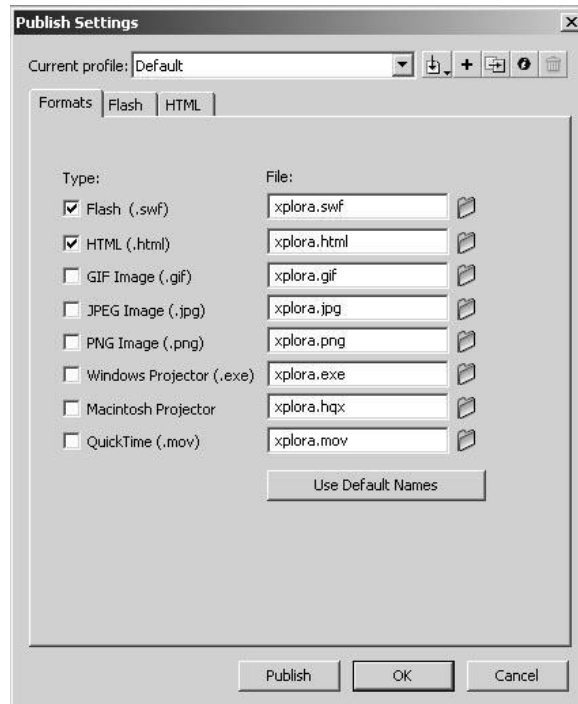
Publish Settings

Current profile: Default

Formats | Flash | HTML

Type:

File:

☑ Flash (.swf) xplora.swf

☑ HTML (.html) xplora.html

☐ GIF Image (.gif) xplora.gif

☐ JPEG Image (.jpg) xplora.jpg

☐ PNG Image (.png) xplora.png

☐ Windows Projector (.exe) xplora.exe

☐ Macintosh Projector xplora.hqx

☐ QuickTime (.mov) xplora.mov

Use Default Names

Publish OK Cancel